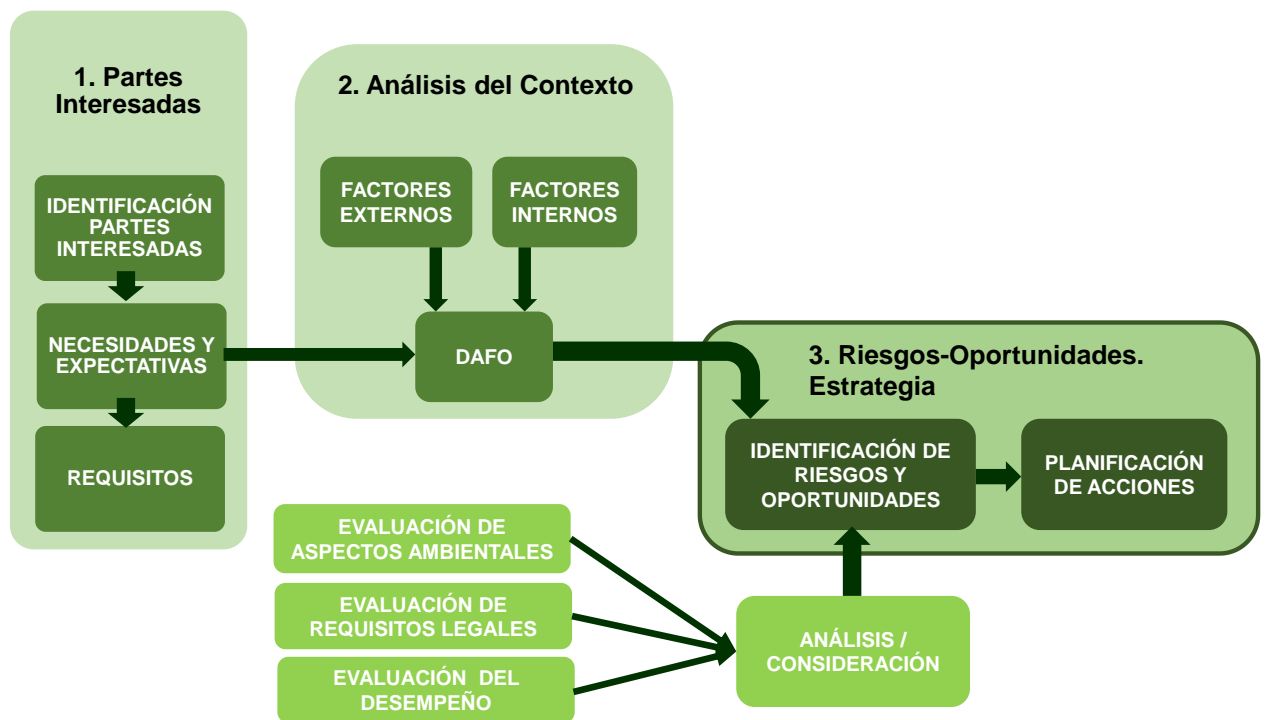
1. Partes Interesadas

IDENTIFICACIÓN PARTES INTERESADAS

NECESIDADES Y EXPECTATIVAS

REQUISITOS

2. Análisis del Contexto

FACTORES EXTERNOS

FACTORES INTERNOS

DAFO

3. Riesgos-Oportunidades. Estrategia

IDENTIFICACIÓN DE RIESGOS Y OPORTUNIDADES

PLANIFICACIÓN DE ACCIONES

EVALUACIÓN DE ASPECTOS AMBIENTALES

EVALUACIÓN DE REQUISITOS LEGALES

EVALUACIÓN DEL DESEMPEÑO

ANÁLISIS / CONSIDERACIÓN